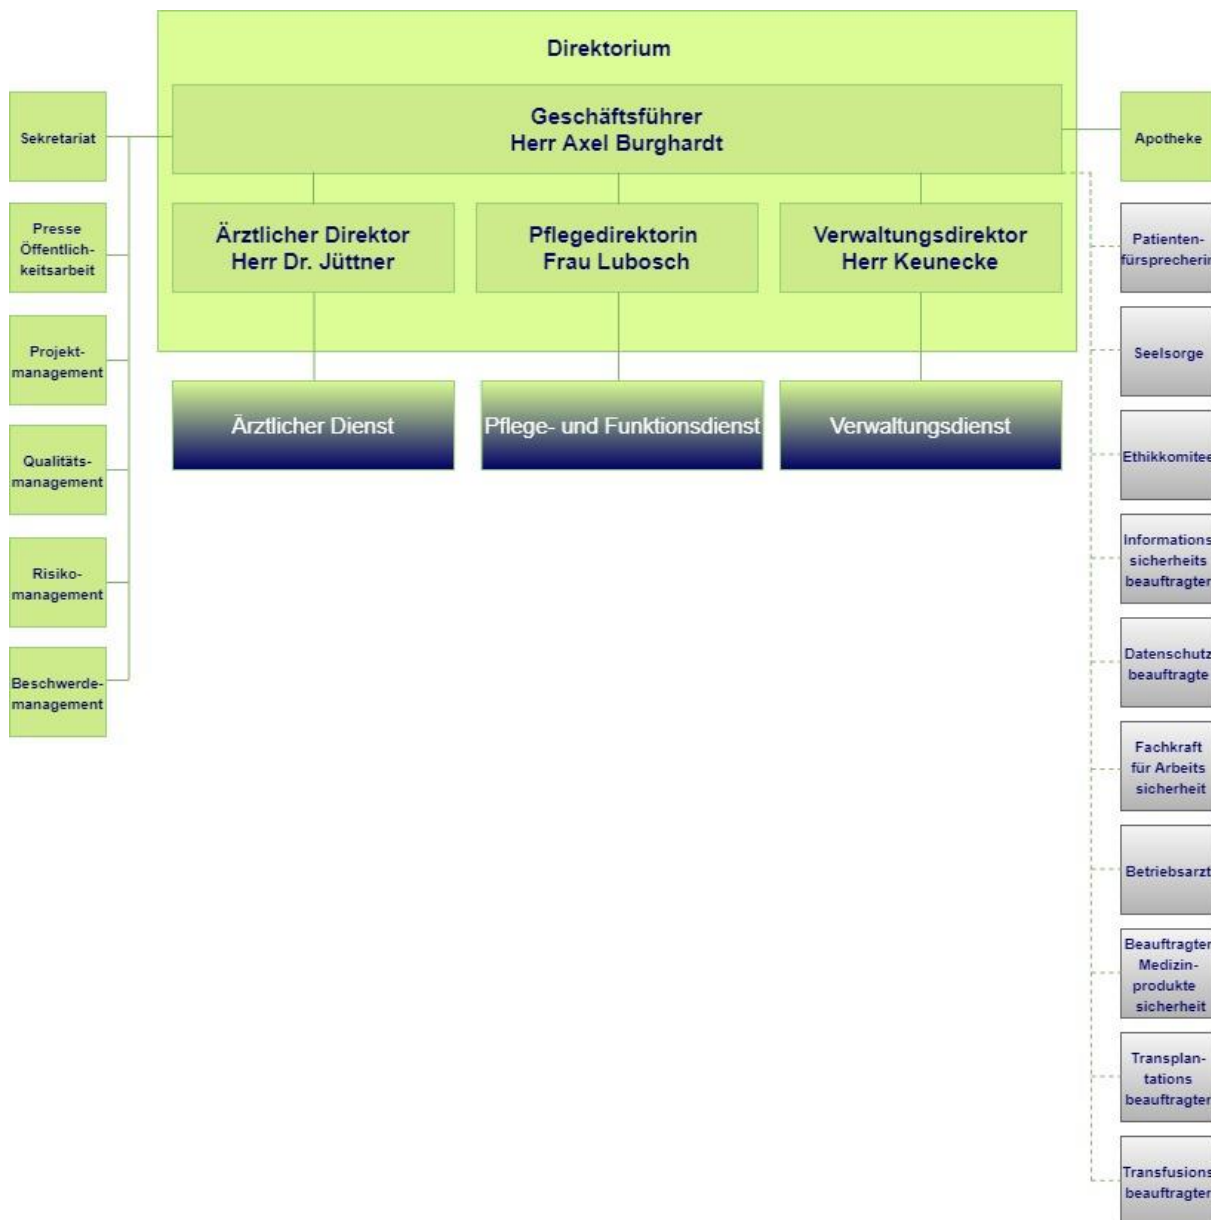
Direktorium

Geschäftsführer
Herr Axel Burghardt

Ärztlicher Direktor
Herr Dr. Jüttner

Pflegedirektorin
Frau Lubosch

Verwaltungsdirektor
Herr Keunecke

Ärztlicher Dienst

Pflege- und Funktionsdienst

Verwaltungsdienst

Sekretariat

Presse Öffentlichkeitsarbeit

Projektmanagement

Qualitätsmanagement

Risikomanagement

Beschwerdemanagement

Apotheke

Patientenfürsprecherin

Seelsorge

Ethikkomitee

Informations sicherheits beauftragter

Datenschutz beauftragte

Fachkraft für Arbeits sicherheit

Betriebsarzt

Beauftragter Medizinprodukte sicherheit

Transplantations beauftragter

Transfusions beauftragter